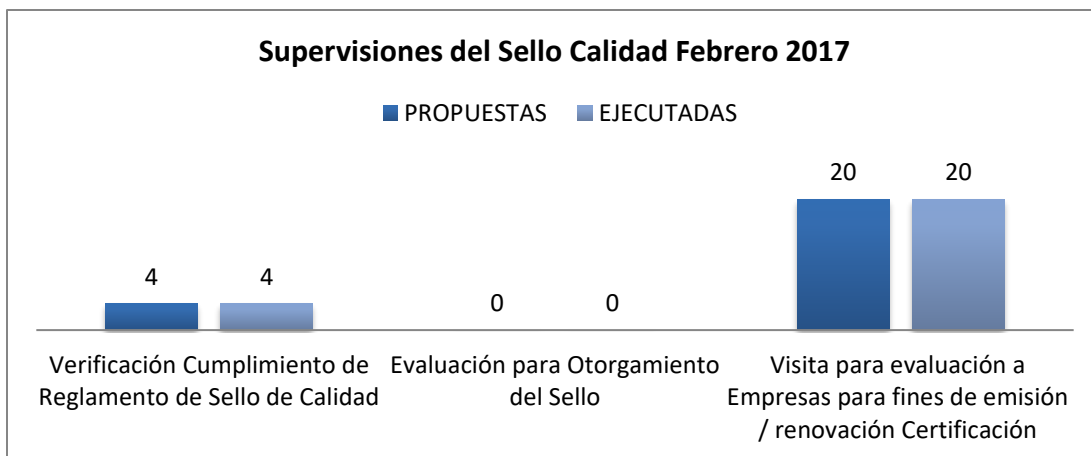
Supervisiones del Sello Calidad Febrero 2017

PROPUESTAS EJECUTADAS

4 4

0 0

20 20

Verificación Cumplimiento de Reglamento de Sello de Calidad

Evaluación para Otorgamiento del Sello

Visita para evaluación a Empresas para fines de emisión / renovación Certificación